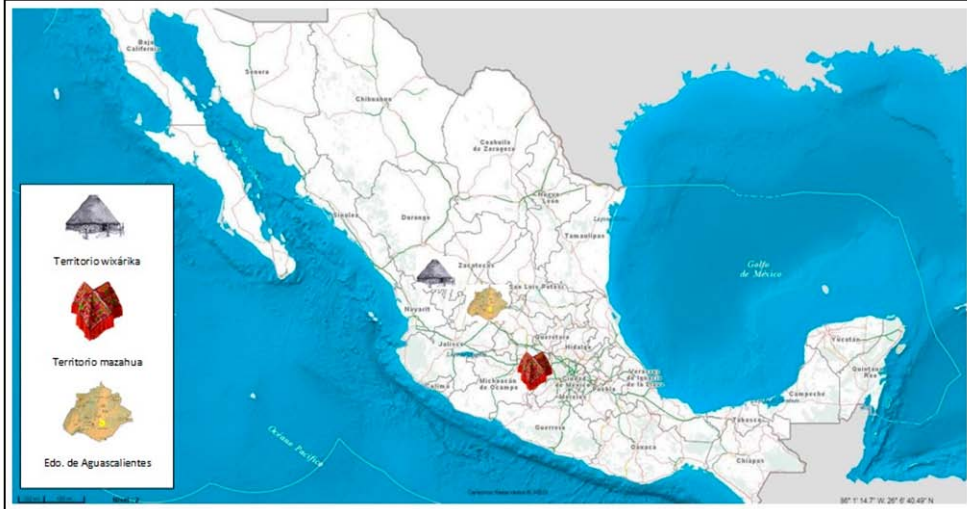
Territorio wixárika

Territorio mazahua

Edo. de Aguascalientes

Baja California
Sonora
Chihuahua
Coahuila de Zaragoza
Nuevo León
Tamaulipas
Sinaloa
Durango
Zacatecas
San Luis Potosí
Nayarit
Jalisco
Querétaro
Hidalgo
Colima
Michoacán de Ocampo
México
Puebla
Veracruz de Ignacio de la Llave
Guerrero
Oaxaca
Tabasco
Campeche
Yucatán
Quintana Roo
Chiapas
Golfo de México
Océano Pacífico
98° 1' 14.7" W, 26° 6' 40.49" N